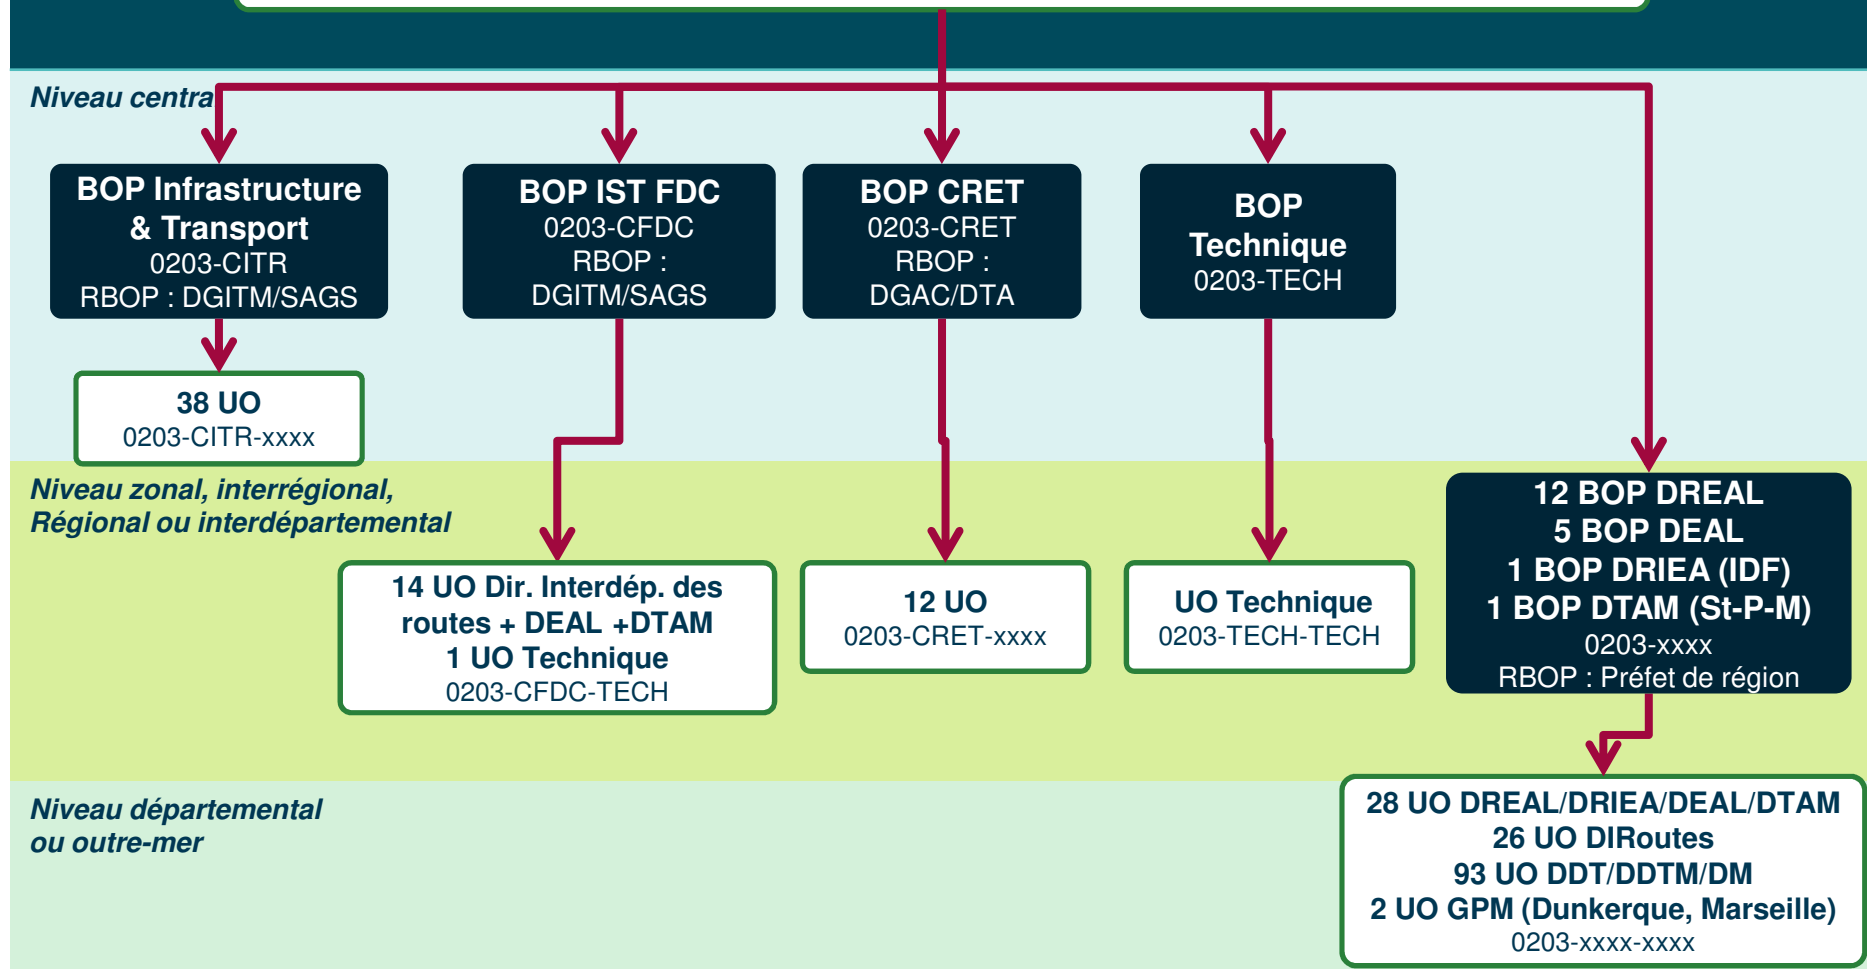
Niveau centra

BOP Infrastructure & Transport
0203-CITR
RBOP : DGITM/SAGS

BOP IST FDC
0203-CFDC
RBOP :
DGITM/SAGS

BOP CRET
0203-CRET
RBOP :
DGAC/DTA

BOP
Technique
0203-TECH

38 UO
0203-CITR-xxxx

Niveau zonal, interrégional,
Régional ou interdépartemental

14 UO Dir. Interdép. des routes + DEAL +DTAM
1 UO Technique
0203-CFDC-TECH

12 UO
0203-CRET-xxxx

UO Technique
0203-TECH-TECH

12 BOP DREAL
5 BOP DEAL
1 BOP DRIEA (IDF)
1 BOP DTAM (St-P-M)
0203-xxxx
RBOP : Préfet de région

Niveau départemental
ou outre-mer

28 UO DREAL/DRIEA/DEAL/DTAM
26 UO DIRoutes
93 UO DDT/DDTM/DM
2 UO GPM (Dunkerque, Marseille)
0203-xxxx-xxxx